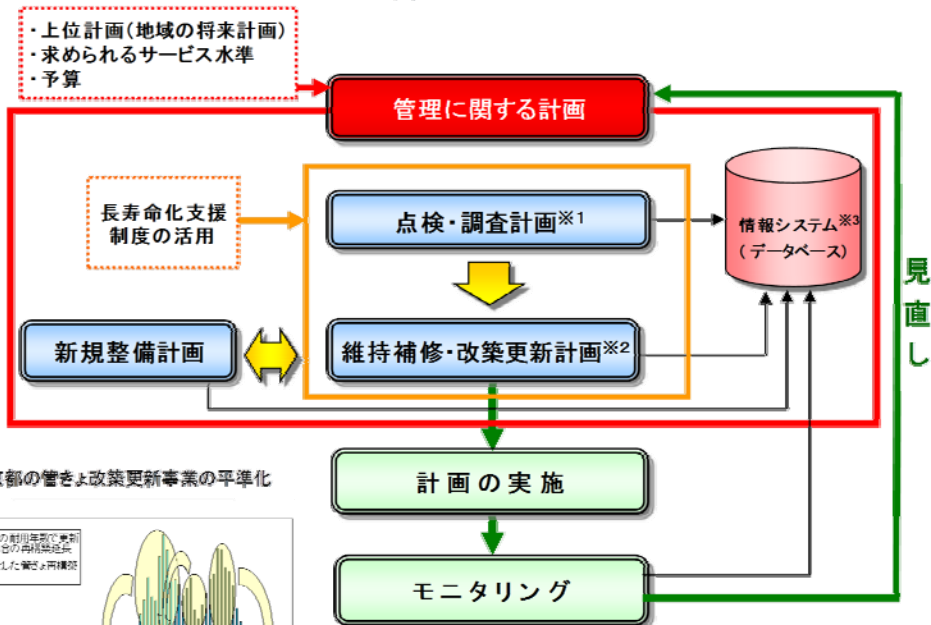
・上位計画(地域の将来計画)
・求められるサービス水準
・予算

管理に関する計画

長寿命化支援制度の活用

点検・調査計画※1

情報システム※3
(データベース)

見直し

新規整備計画

維持補修・改築更新計画※2

計画の実施

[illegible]都の管きょ改築更新事業の平準化

モニタリング